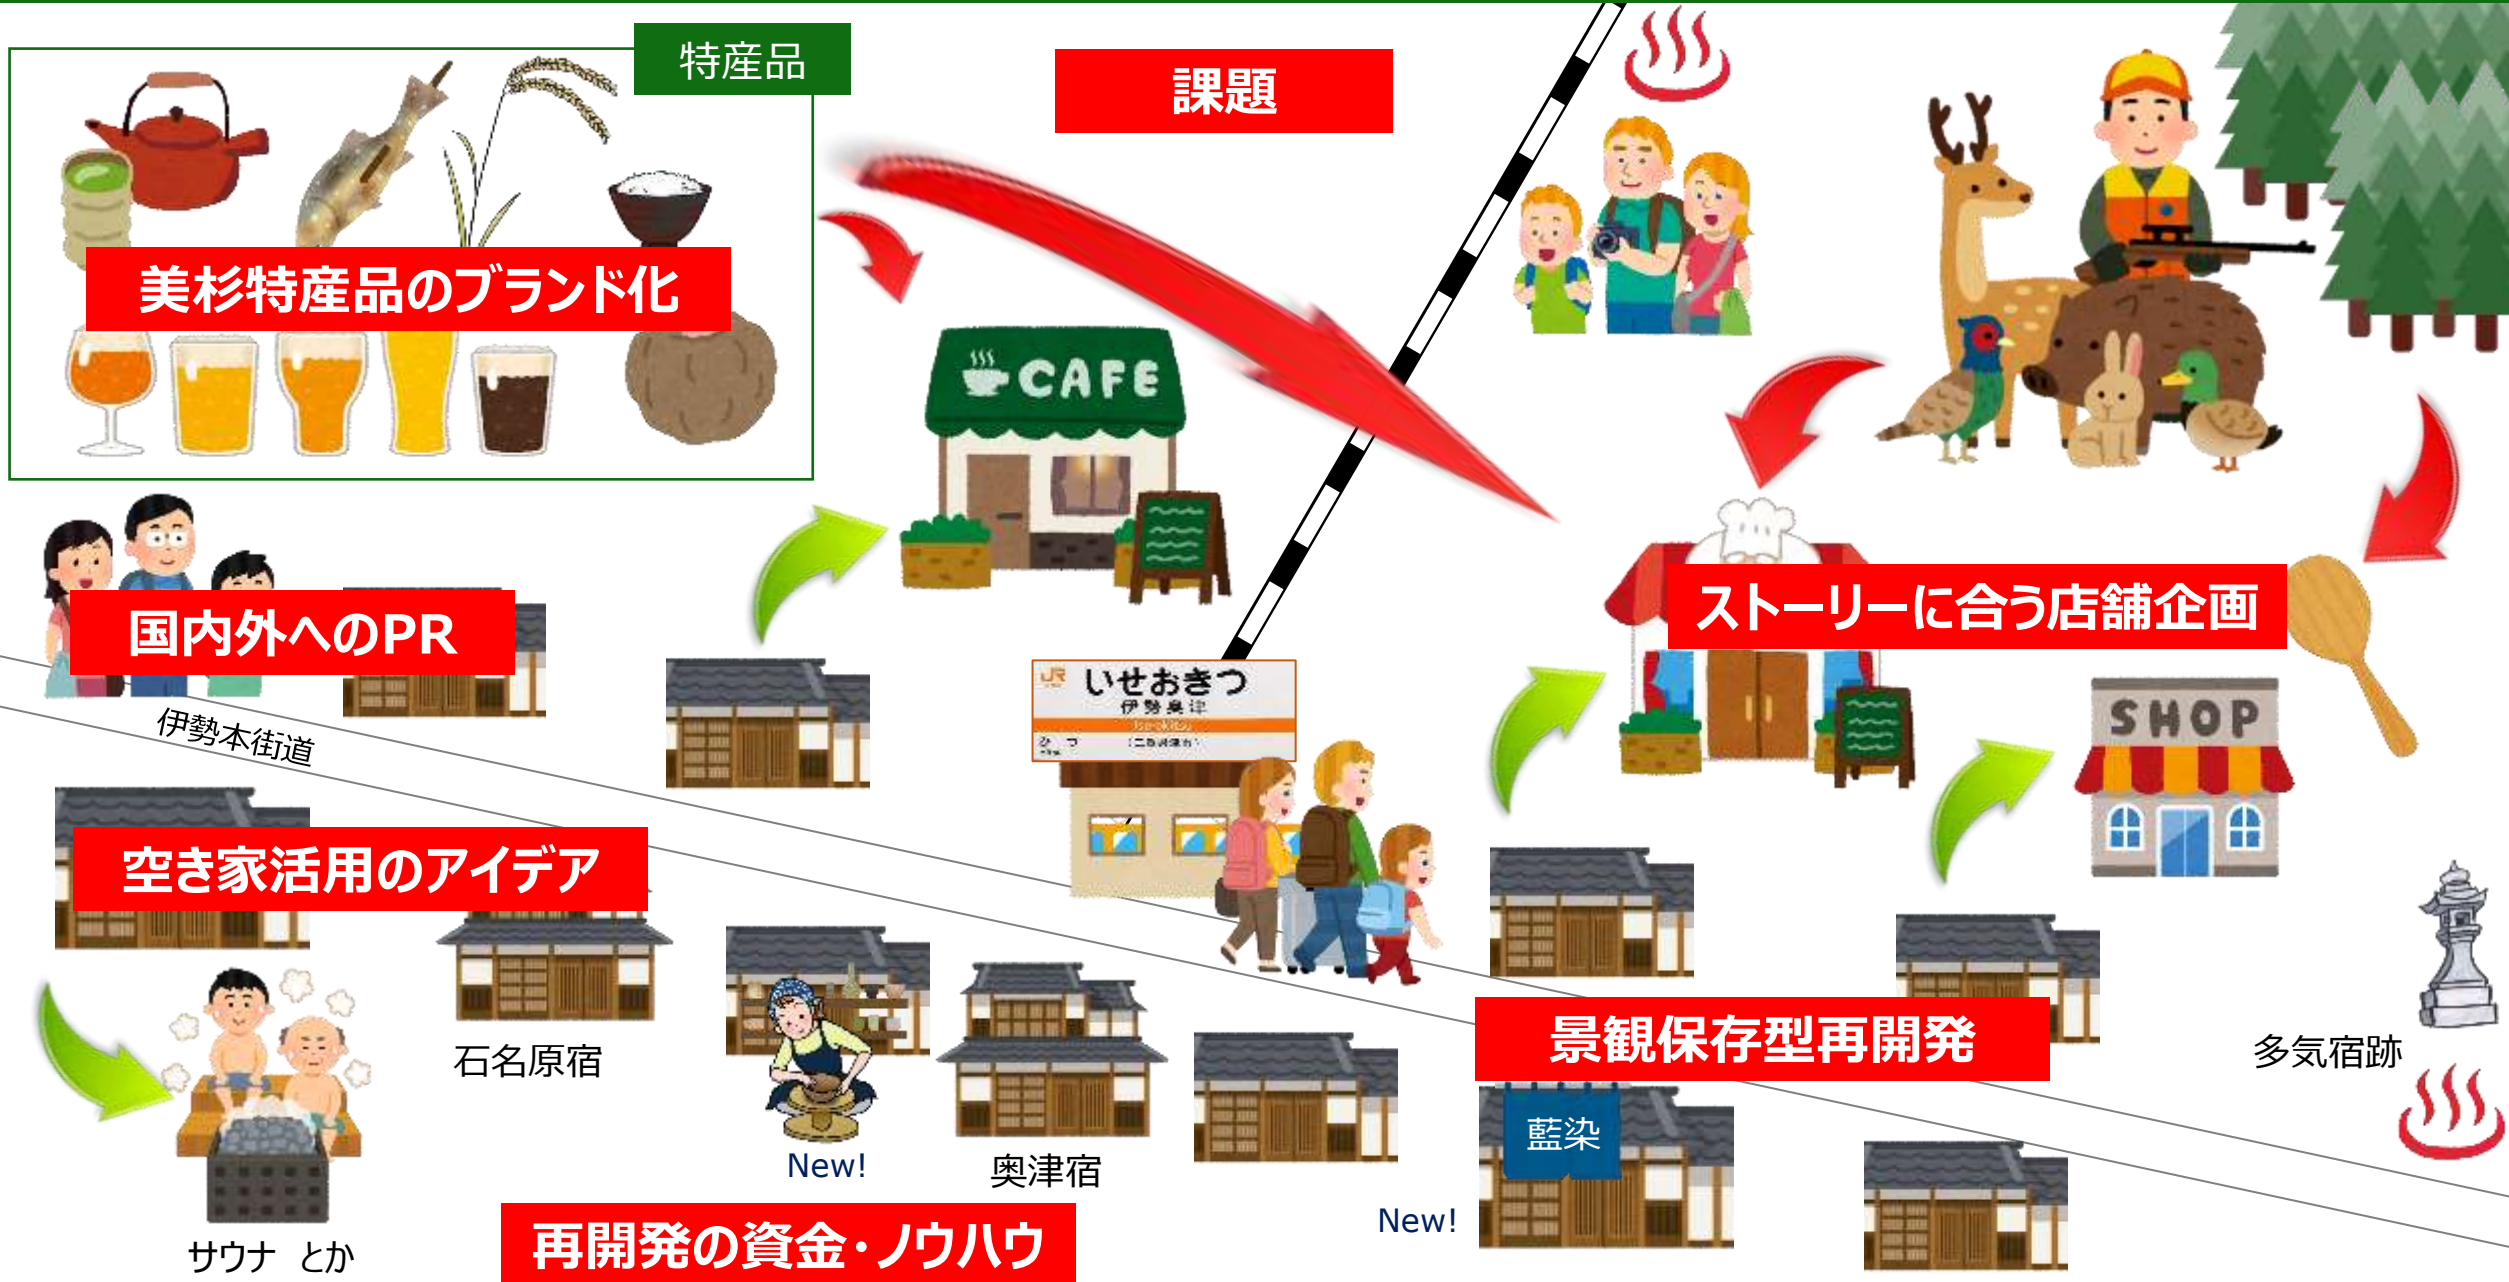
特産品

課題

美杉特産品のブランド化

CAFE

国内外へのPR

伊勢本街道

いせおきつ
伊勢奥津

ストーリーに合う店舗企画

SHOP

空き家活用のアイデア

石名原宿

New!

奥津宿

景観保存型再開発

多気宿跡

藍染

New!

サウナ　とか

再開発の資金・ノウハウ